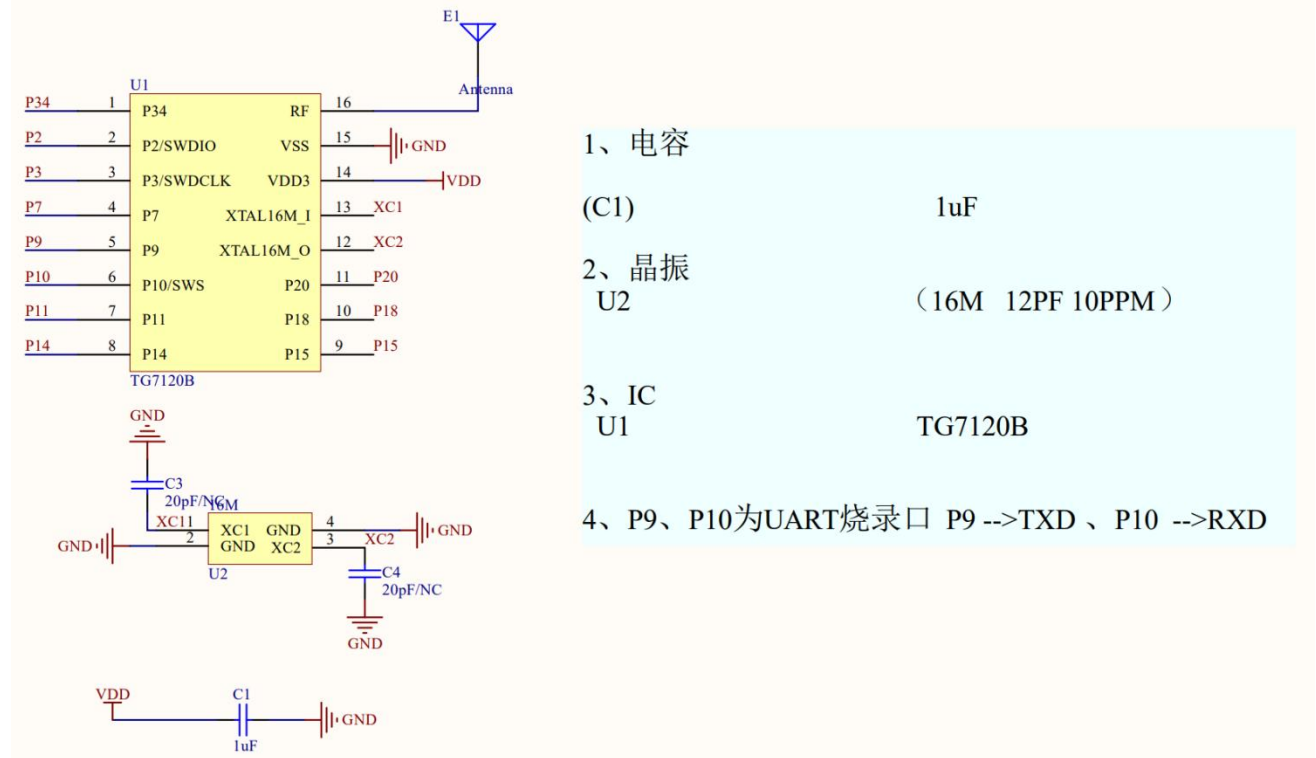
E1
Antenna
U1
P34 1 P34
P2 2 P2/SWDIO
P3 3 P3/SWDCLK
P7 4 P7
P9 5 P9
P10 6 P10/SWS
P11 7 P11
P14 8 P14
RF 16
VSS 15 GND
VDD3 14 VDD
XTAL16M_I 13 XC1
XTAL16M_O 12 XC2
P20 11 P20
P18 10 P18
P15 9 P15
TG7120B

GND
C3
20pF/NC
16M
XC11
GND 2
XC1 GND 4 GND
GND XC2 3 XC2
U2
C4
20pF/NC
GND

VDD
C1
1uF
GND

1、电容

(C1) 1uF

2、晶振
U2 （16M 12PF 10PPM ）

3、IC
U1 TG7120B

4、P9、P10为UART烧录口 P9 -->TXD 、P10 -->RXD